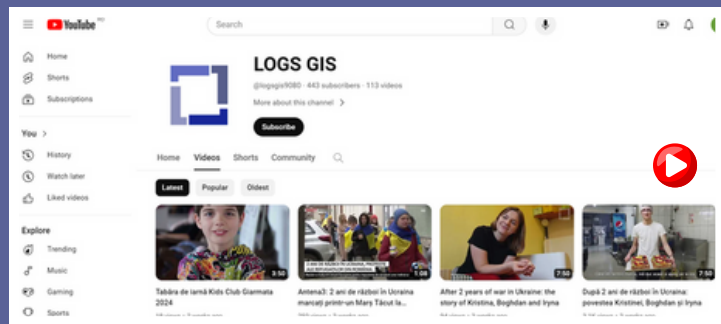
YouTube RO

Search

Home
Shorts
Subscriptions

You >
History
Watch later
Liked videos

Explore
Trending
Music
Gaming
Sports

LOGS GIS
@logsgis9080 · 443 subscribers · 113 videos
More about this channel >
Subscribe

Home Videos Shorts Community

Latest Popular Oldest

3:50
Tabăra de iarnă Kids Club Giarmata 2024

1:08
Antena3: 2 ani de război în Ucraina marcați printr-un Mary Tăcut la...

7:50
After 2 years of war in Ukraine: the story of Kristina, Boghdan and Iryna

7:50
După 2 ani de război în Ucraina: povestea Kristinei, Boghdan și Iryna